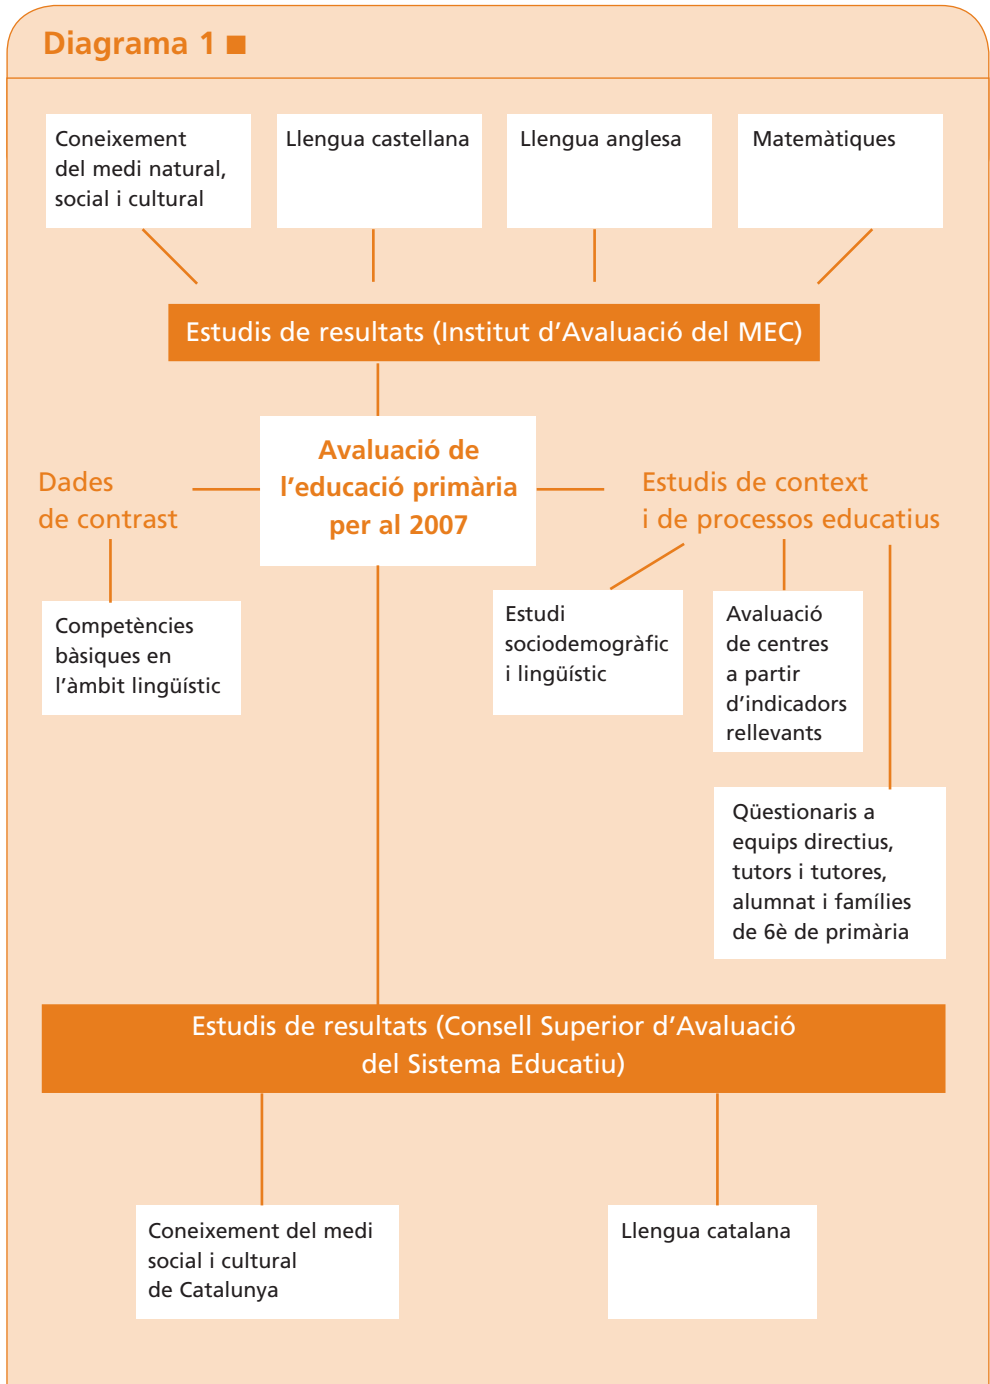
Diagrama 1 ■

Coneixement del medi natural, social i cultural

Llengua castellana

Llengua anglesa

Matemàtiques

Estudis de resultats (Institut d'Avaluació del MEC)

Dades de contrast

Avaluació de l'educació primària per al 2007

Estudis de context i de processos educatius

Competències bàsiques en l'àmbit lingüístic

Estudi sociodemogràfic i lingüístic

Avaluació de centres a partir d'indicadors rellevants

Qüestionaris a equips directius, tutors i tutores, alumnat i famílies de 6è de primària

Estudis de resultats (Consell Superior d'Avaluació del Sistema Educatiu)

Coneixement del medi social i cultural de Catalunya

Llengua catalana